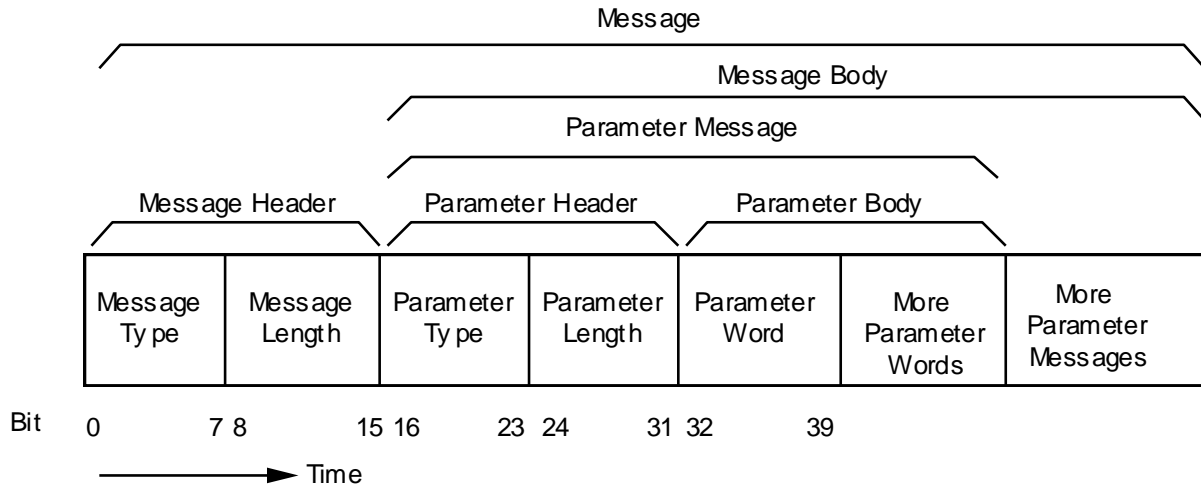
Message

Message Body

Parameter Message

Message Header

Parameter Header

Parameter Body

| Message Type | Message Length | Parameter Type | Parameter Length | Parameter Word | More Parameter Words | More Parameter Messages |
|---|---|---|---|---|---|---|

Bit 0 7 8 15 16 23 24 31 32 39

Time